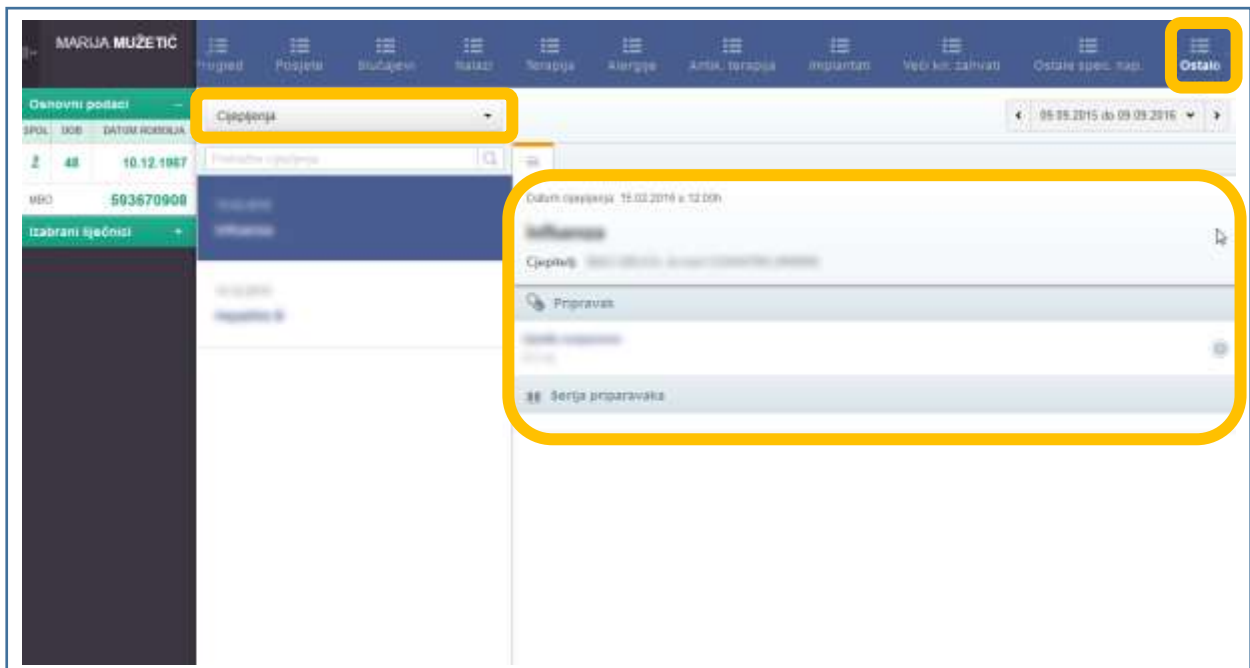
MARIJA MUŽETIĆ

Pregled Posjete Slučajevi Nalazi Terapija Alergije Antik. terapija Implantati Veći kir. zahvati Ostale spec. nap. Ostalo

Osnovni podaci

| SPOL | DOB | DATUM ROĐENJA |
|---|---|---|
| Ž | 48 | 10.12.1967 |

MBO 593670908

Izabrani liječnici

Cijepljenja

Pretraživanje cijepljenja

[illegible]
Influenza

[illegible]
Hepatitis B

09.09.2015 do 09.09.2016

Datum cijepljenja: 15.02.2016 u 12:00h

Influenza

Cijepio/la: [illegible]

Pripravak

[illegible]

Serija pripravaka